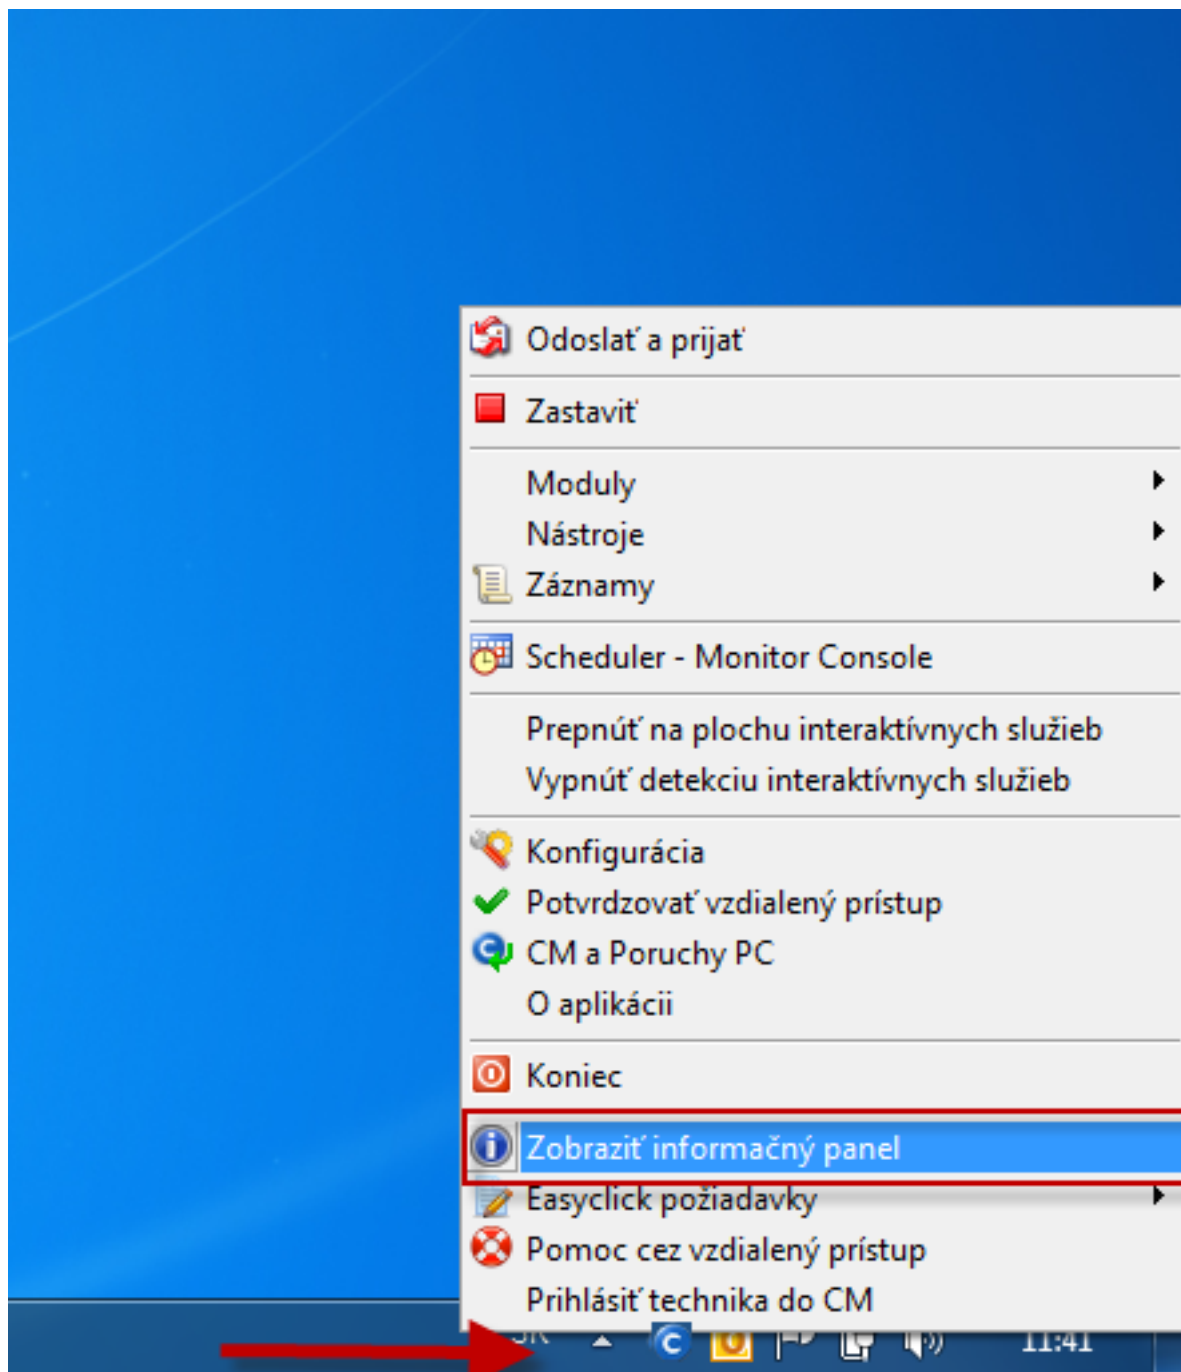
Odoslať a prijať

Zastaviť

Moduly
Nástroje
Záznamy

Scheduler - Monitor Console

Prepnúť na plochu interaktívnych služieb
Vypnúť detekciu interaktívnych služieb

Konfigurácia
Potvrdzovať vzdialený prístup
CM a Poruchy PC
O aplikácii

Koniec

Zobraziť informačný panel
Easyclick požiadavky
Pomoc cez vzdialený prístup
Prihlásiť technika do CM

SK

11:41